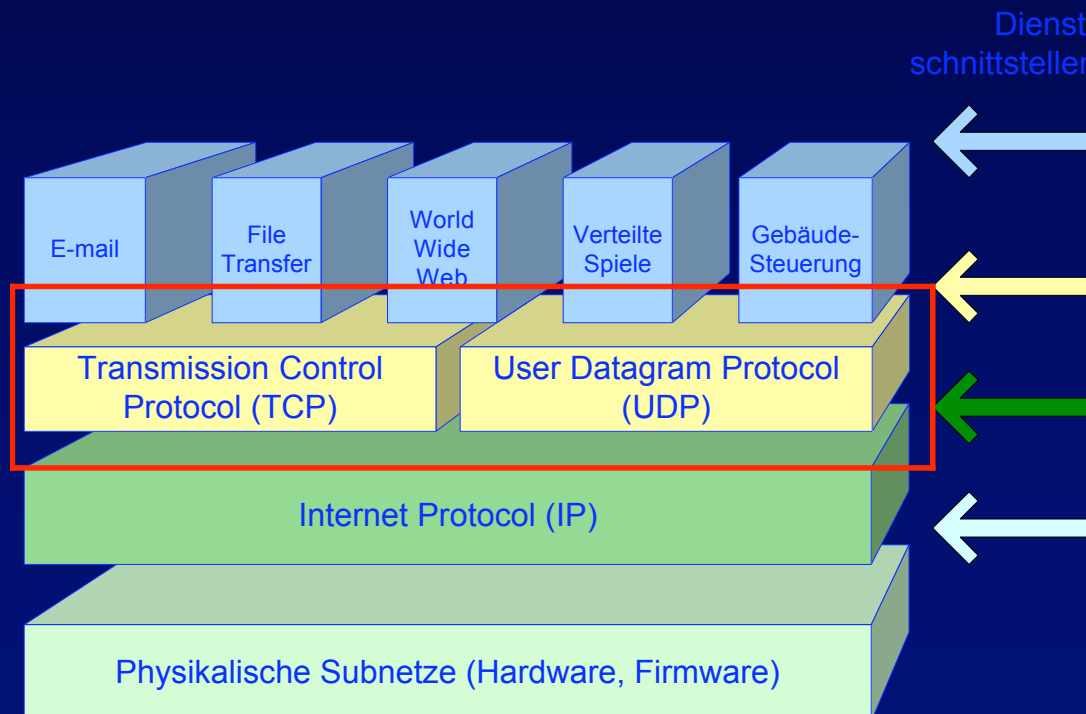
Dienst schnittsteller

E-mail

File Transfer

World Wide Web

Verteilte Spiele

Gebäude-Steuerung

Transmission Control Protocol (TCP)

User Datagram Protocol (UDP)

Internet Protocol (IP)

Physikalische Subnetze (Hardware, Firmware)